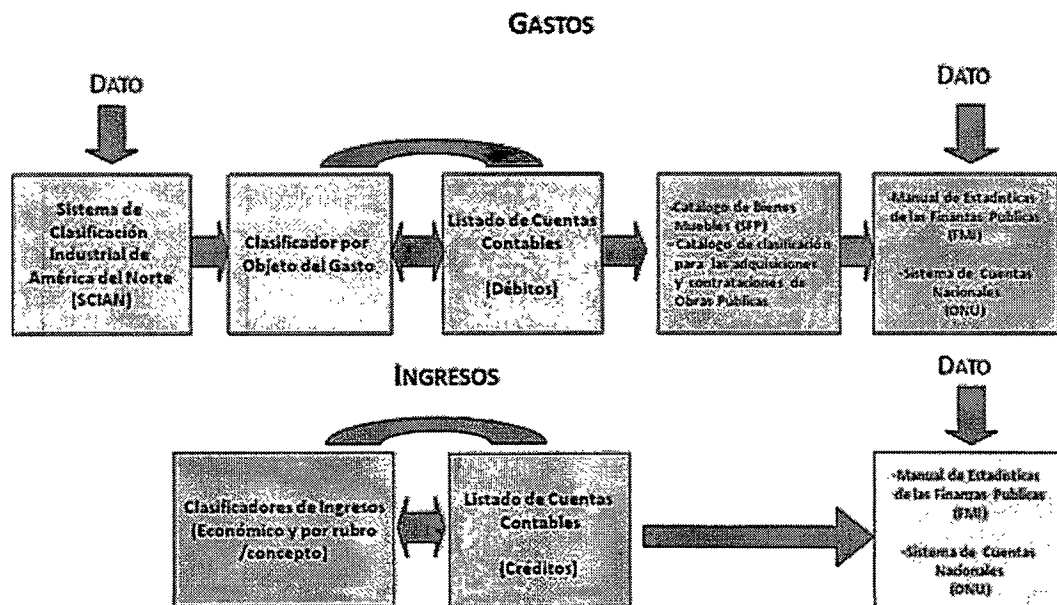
GASTOS

DATO

Sistema de Clasificación Industrial de América del Norte (SCIAN)

Clasificador por Objeto del Gasto

Listado de Cuentas Contables

(Débitos)

-Catalogo de Bienes Muebles (SFP)
-Catalogo de clasificación para las adquisiciones y contrataciones de Obras Publicas

DATO

-Manual de Estadísticas de las Finanzas Publicas (FMI)

-Sistema de Cuentas Nacionales (ONU)

INGRESOS

Clasificadores de Ingresos (Económico y por rubro /concepto)

Listado de Cuentas Contables

(Creditos)

DATO

-Manual de Estadísticas de las Finanzas Publicas (FMI)

-Sistema de Cuentas Nacionales (ONU)